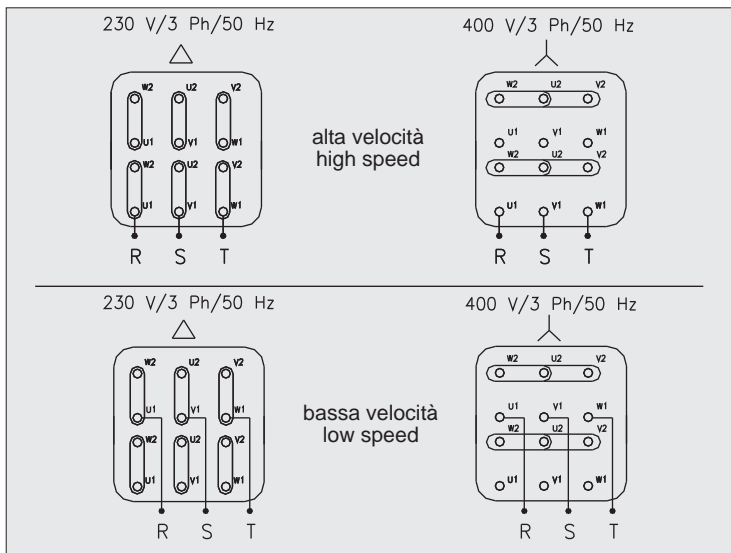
230 V/3 Ph/50 Hz

W2 U2 V2
U1 V1 W1
W2 U2 V2
U1 V1 W1

R S T

alta velocità
high speed

400 V/3 Ph/50 Hz

W2 U2 V2
U1 V1 W1
W2 U2 V2
U1 V1 W1

R S T

230 V/3 Ph/50 Hz

W2 U2 V2
U1 V1 W1
W2 U2 V2
U1 V1 W1

R S T

bassa velocità
low speed

400 V/3 Ph/50 Hz

W2 U2 V2
U1 V1 W1
W2 U2 V2
U1 V1 W1

R S T